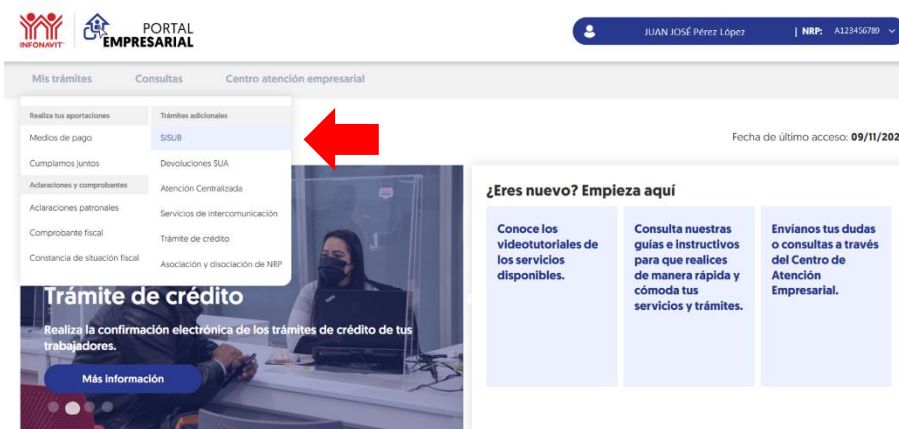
INFONAVIT PORTAL EMPRESARIAL

JUAN JOSÉ Pérez López | NRP: A123456789

Mis trámites Consultas Centro atención empresarial

Realiza tus aportaciones
Medios de pago
Cumplamos juntos
Aclaraciones y comprobantes
Aclaraciones patronales
Comprobante fiscal
Constancia de situación fiscal

Trámites adicionales
SISUB
Devoluciones SUA
Atención Centralizada
Servicios de intercomunicación
Trámite de crédito
Asociación y disociación de NRP

Fecha de último acceso: 09/11/202

Trámite de crédito

Realiza la confirmación electrónica de los trámites de crédito de tus trabajadores.

Más información

¿Eres nuevo? Empieza aquí

Conoce los videotutoriales de los servicios disponibles.

Consulta nuestras guías e instructivos para que realices de manera rápida y cómoda tus servicios y trámites.

Envíanos tus dudas o consultas a través del Centro de Atención Empresarial.